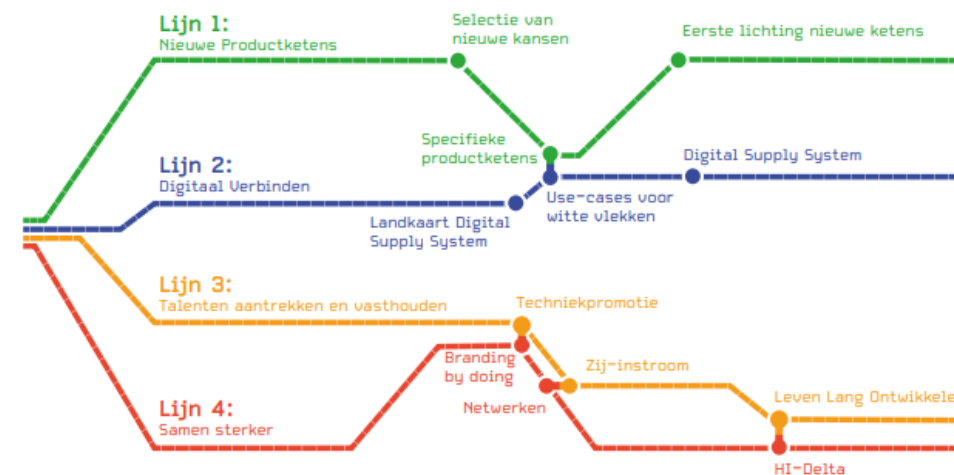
Lijn 1:
Nieuwe Productketens

Selectie van nieuwe kansen

Eerste lichting nieuwe ketens

Specifieke productketens

Lijn 2:
Digitaal Verbinden

Digital Supply System

Landkaart Digital Supply System

Use-cases voor witte vlekken

Lijn 3:
Talenten aantrekken en vasthouden

Techniekpromotie

Branding by doing

Zij-instroom

Netwerken

Lijn 4:
Samen sterker

Leven Lang Ontwikkele

HI-Delta